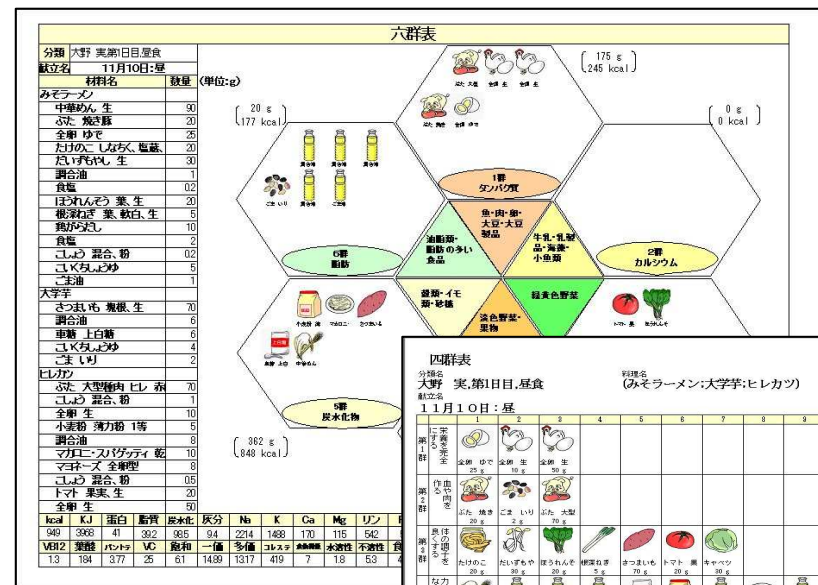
六群表

分類 大野 実第1日目,昼食
献立名 11月10日:昼

| 材料名 | 数量 |
|---|---|
| みそラーメン | |
| 中華めん 生 | 90 |
| ぶた 焼き豚 | 20 |
| 全卵 ゆで | 25 |
| たけのこ しなちく,塩蔵, | 20 |
| だいずもやし 生 | 30 |
| 調合油 | 1 |
| 食塩 | 0.2 |
| ほうれんそう 葉,生 | 20 |
| 根深ねぎ 葉,軟白,生 | 5 |
| 鶏がらだし | 10 |
| 食塩 | 2 |
| こしょう 混合,粉 | 0.2 |
| こいくちしょうゆ | 5 |
| ごま油 | 1 |
| 大学芋 | |
| さつまいも 塊根,生 | 70 |
| 調合油 | 6 |
| 車糖 上白糖 | 6 |
| こいくちしょうゆ | 4 |
| ごま いり | 2 |
| ヒレカツ | |
| ぶた 大型種肉 ヒレ 赤 | 70 |
| こしょう 混合,粉 | 1 |
| 全卵 生 | 10 |
| 小麦粉 薄力粉 1等 | 5 |
| 調合油 | 8 |
| マカロニ・スパゲティ 乾 | 10 |
| マヨネーズ 全卵型 | 8 |
| こしょう 混合,粉 | 0.5 |
| トマト 果実,生 | 20 |
| 全卵 生 | 50 |

| kcal | KJ | 蛋白 | 脂質 | 炭水化 | 灰分 | Na | K | Ca | Mg | リン |
|---|---|---|---|---|---|---|---|---|---|---|
| 949 | 3968 | 41 | 39.2 | 98.5 | 9.4 | 2214 | 1488 | 170 | 115 | 542 |
| VB12 | 葉酸 | パントテ | VC | 飽和 | 一価 | 多価 | コレステ | 食物繊維 | 水溶性 | 不溶性 |
| 1.3 | 184 | 3.77 | 25 | 6.1 | 14.89 | 13.17 | 419 | 7 | 1.8 | 5.3 |

(単位:g)

175 g
245 kcal

20 g
177 kcal

0 g
0 kcal

362 g
848 kcal

1群 タンパク質
2群 カルシウム
5群 炭水化物
6群 脂肪
魚・肉・卵・大豆・大豆製品
牛乳・乳製品・海藻・小魚類
油脂類・脂肪の多い食品
穀類・イモ類・砂糖
緑黄色野菜
淡色野菜・果物

四群表
分類名
大野 実,第1日目,昼食
料理名
(みそラーメン;大学芋;ヒレカツ)
献立名
11月10日:昼

1 2 3 4 5 6 7 8 9

第1群 栄養を完全にする
全卵 ゆで 25 g
全卵 生 10 g
全卵 生 50 g

第2群 肉や血を作る
ぶた 焼き 20 g
ごま いり 2 g
ぶた 大型 70 g

第3群 体の調子を良くする
たけのこ 20 g
だいずもやし 30 g
ほうれんそう 20 g
根深ねぎ 5 g
さつまいも 70 g
トマト 果 20 g
キャベツ 30 g

第4群 力